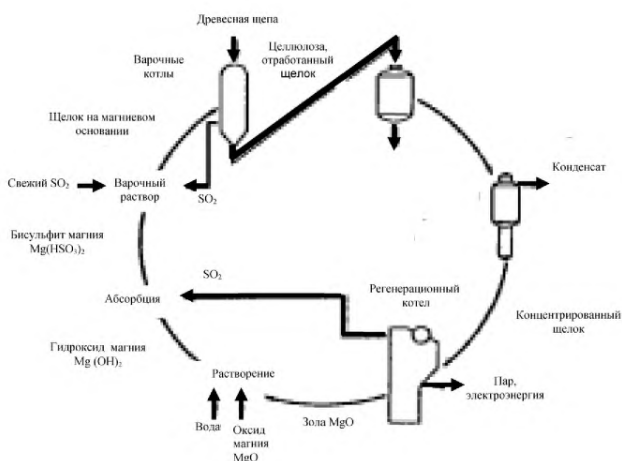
Древесная щепа

Варочные котлы

Целлюлоза, отработанный щелок

Щелок на магниевом основании

Свежий $SO_2$

Варочный раствор

$SO_2$

Конденсат

Бисульфит магния $Mg(HSO_3)_2$

$SO_2$

Регенерационный котел

Абсорбция

Концентрированный щелок

Гидроксид магния $Mg(OH)_2$

Растворение

Пар, электроэнергия

Вода

Оксид магния MgO

Зола MgO